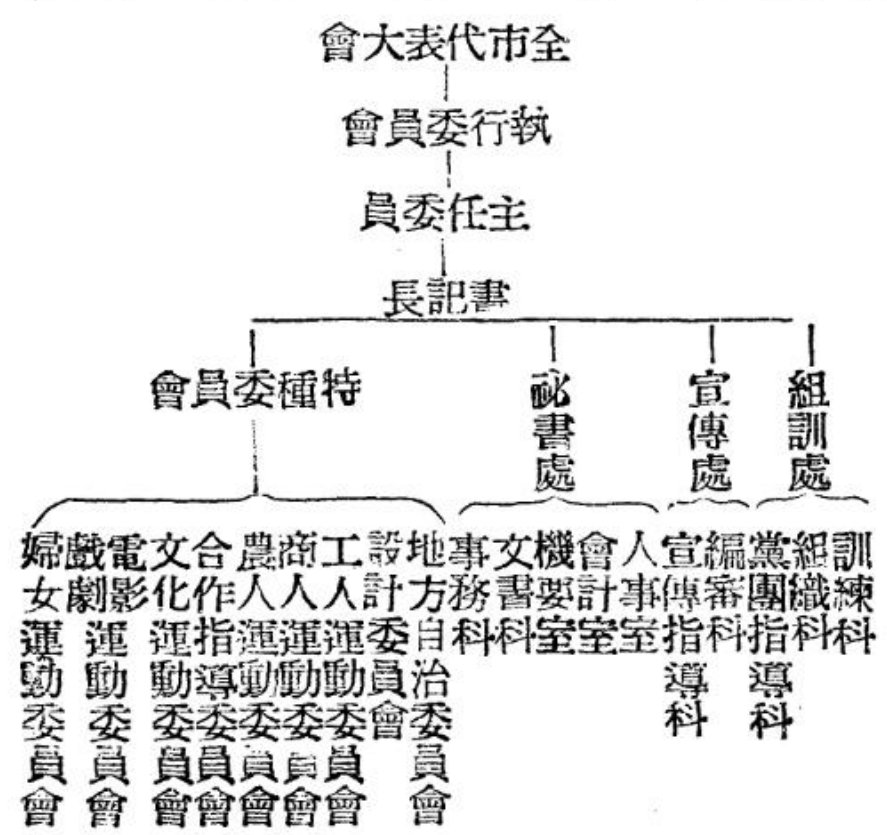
全市代表大會

執行委員會

主任委員

書記長

特種委員會

祕書處

宣傳處

組訓處

地方自治委員會
設計委員會
工人運動委員會
商人運動委員會
農人運動委員會
合作指導委員會
文化運動委員會
電影運動委員會
戲劇運動委員會
婦女運動委員會

人事室
會計室
機要室
文書科
事務科

編審科
宣傳指導科

訓練科
組織科
黨團指導科